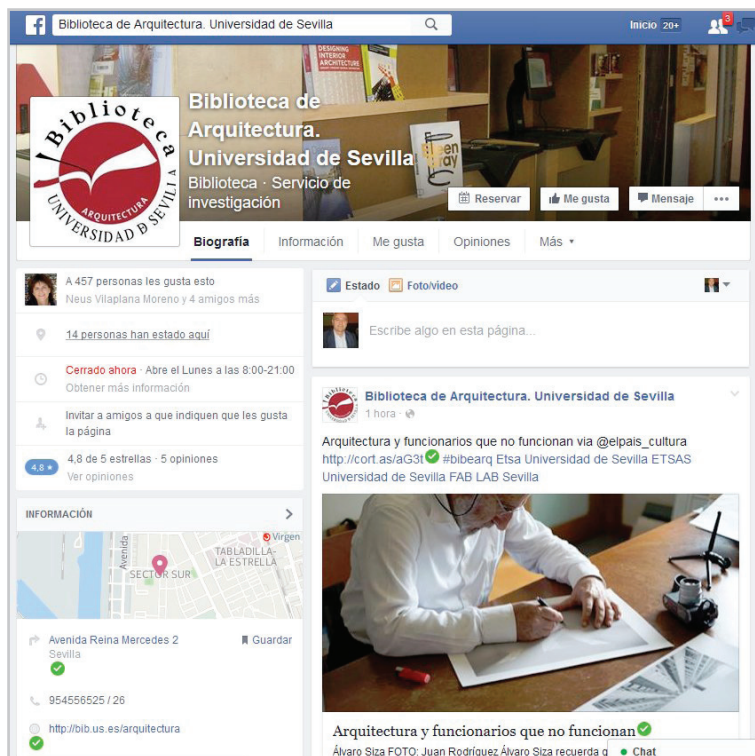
Biblioteca de Arquitectura. Universidad de Sevilla

Inicio 20+

3

DESIGNING INTERIOR ARCHITECTURE

Biblioteca ARQUITECTURA UNIVERSIDAD DE SEVILLA

Biblioteca de Arquitectura. Universidad de Sevilla

Biblioteca · Servicio de investigación

Reservar

Me gusta

Mensaje

•••

Biografía

Información

Me gusta

Opiniones

Más ▾

A 457 personas les gusta esto

Neus Vilaplana Moreno y 4 amigos más

14 personas han estado aquí

Cerrado ahora · Abre el Lunes a las 8:00-21:00

Obtener más información

Invitar a amigos a que indiquen que les gusta la página

4,8 ★

4,8 de 5 estrellas · 5 opiniones

Ver opiniones

INFORMACIÓN

Avenida

SECTOR SUR

TABLADILLA-LA ESTRELLA

Virgen

Avenida Reina Mercedes 2

Sevilla

Guardar

954556525 / 26

http://bib.us.es/arquitectura

Estado

Foto/vídeo

Escribe algo en esta página...

Biblioteca de Arquitectura. Universidad de Sevilla

1 hora ·

Arquitectura y funcionarios que no funcionan via @elpais_cultura http://cort.as/aG3t #bibearq Etsa Universidad de Sevilla ETSAS Universidad de Sevilla FAB LAB Sevilla

Arquitectura y funcionarios que no funcionan

Álvaro Siza FOTO: Juan Rodríguez Álvaro Siza recuerda q

Chat